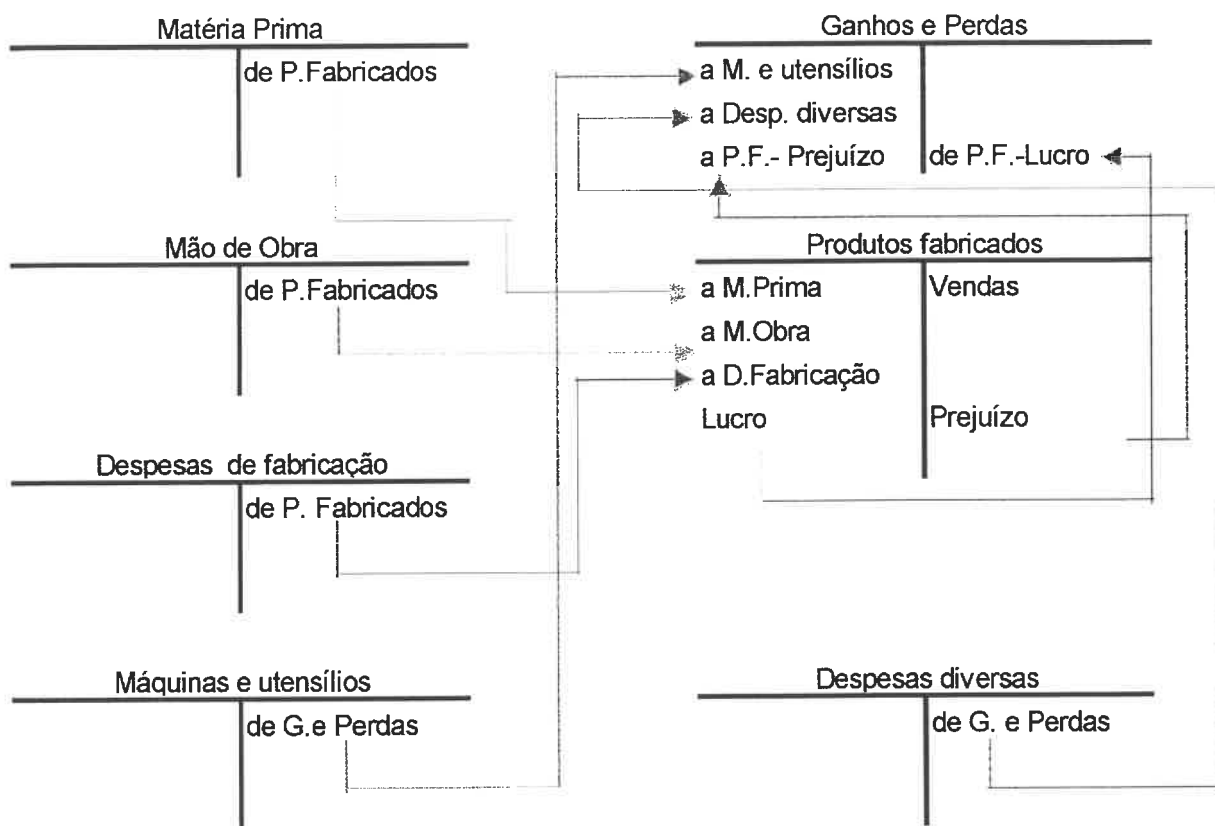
Matéria Prima

| | |
|---|---|
| | de P.Fabricados |

Mão de Obra

| | |
|---|---|
| | de P.Fabricados |

Despesas de fabricação

| | |
|---|---|
| | de P. Fabricados |

Máquinas e utensílios

| | |
|---|---|
| | de G.e Perdas |

Ganhos e Perdas

| | |
|---|---|
| a M. e utensílios | |
| a Desp. diversas | |
| a P.F.- Prejuízo | de P.F.-Lucro |

Produtos fabricados

| | |
|---|---|
| a M.Prima | Vendas |
| a M.Obra | |
| a D.Fabricação | |
| Lucro | Prejuízo |

Despesas diversas

| | |
|---|---|
| | de G. e Perdas |